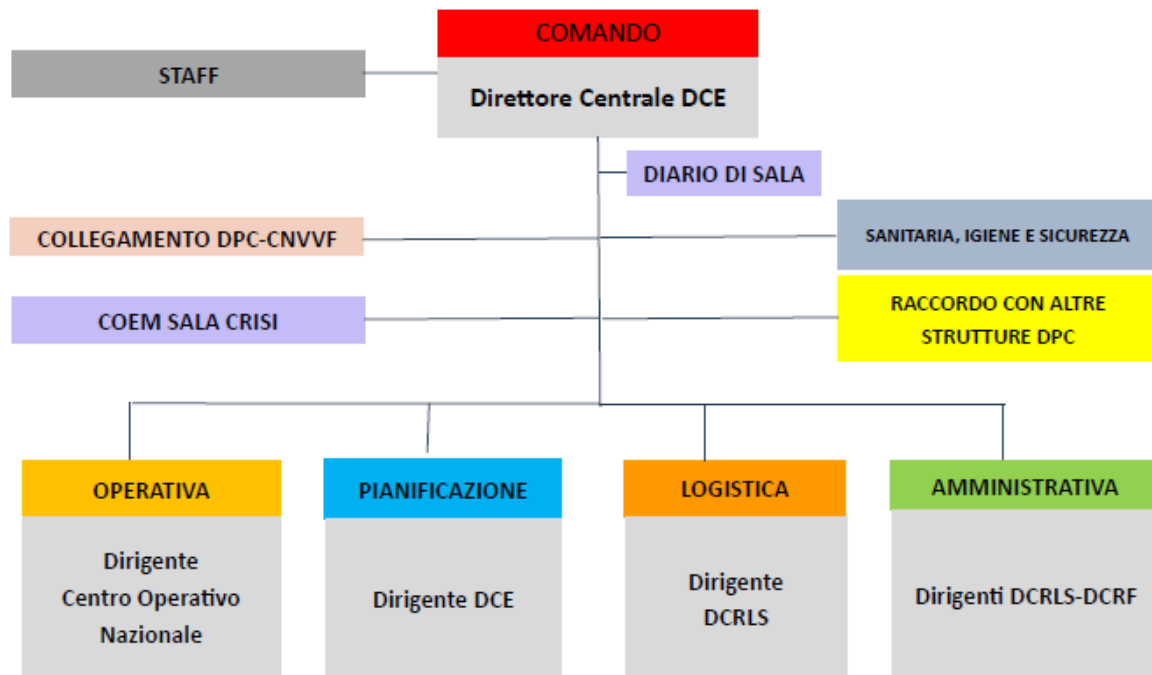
COMANDO

Direttore Centrale DCE

STAFF

DIARIO DI SALA

COLLEGAMENTO DPC-CNVVF

SANITARIA, IGIENE E SICUREZZA

COEM SALA CRISI

RACCORDO CON ALTRE STRUTTURE DPC

OPERATIVA

Dirigente Centro Operativo Nazionale

PIANIFICAZIONE

Dirigente DCE

LOGISTICA

Dirigente DCRLS

AMMINISTRATIVA

Dirigenti DCRLS-DCRF